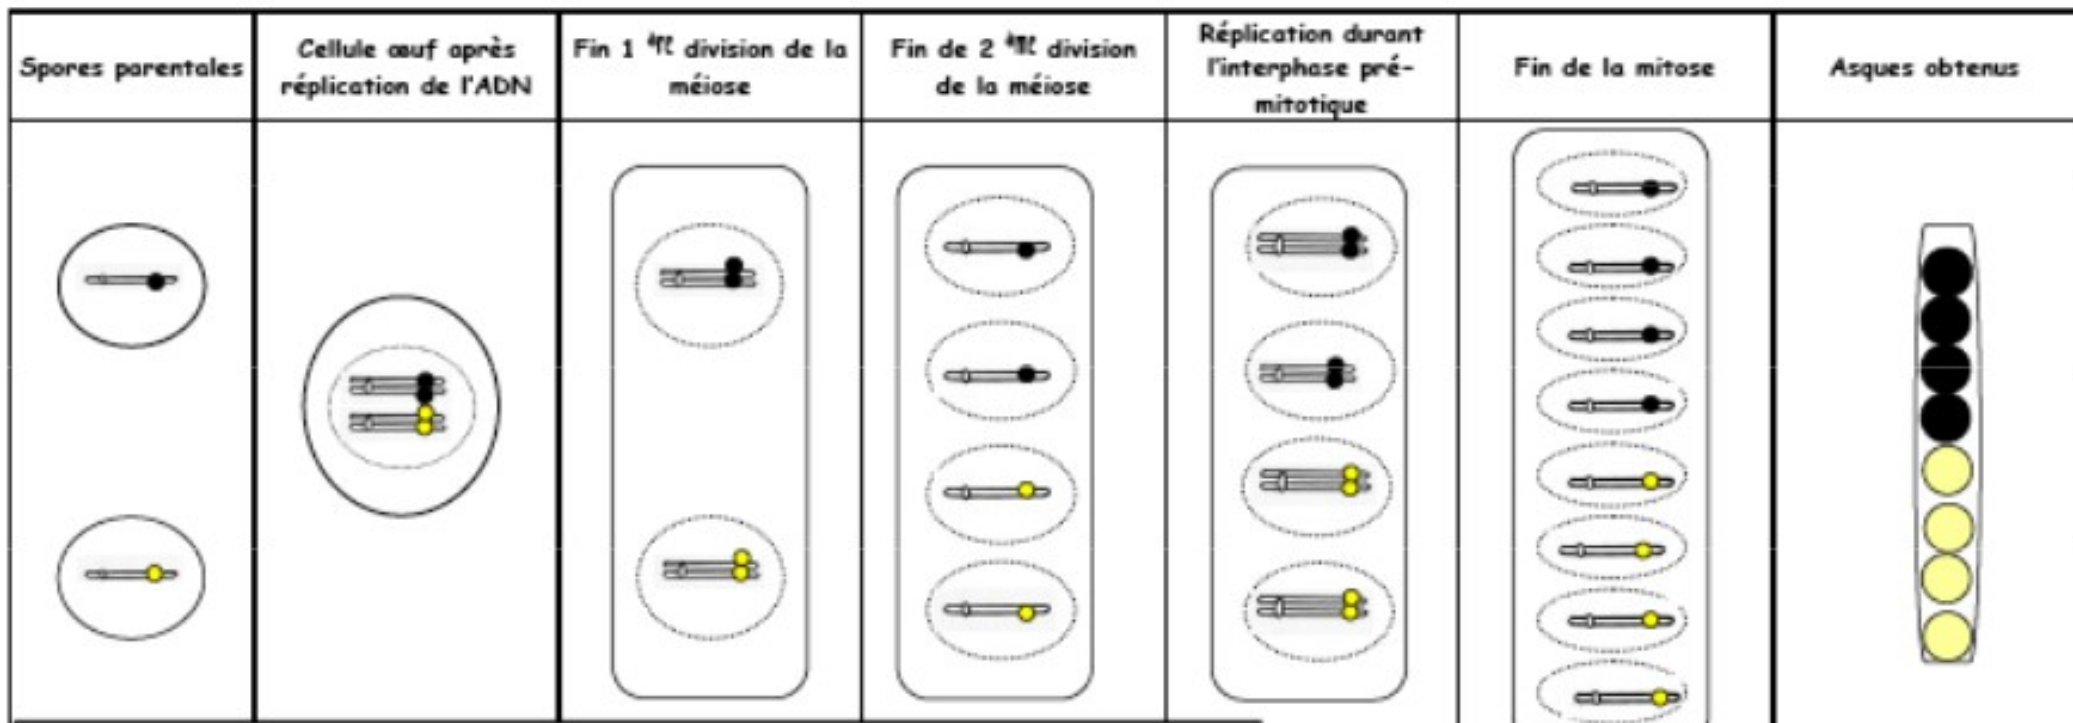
| Spores parentales | Cellule œuf après réplication de l'ADN | Fin 1 $^{ère}$ division de la méiose | Fin de 2 $^{ème}$ division de la méiose | Réplication durant l'interphase pré-mitotique | Fin de la mitose | Asques obtenus |
|---|---|---|---|---|---|---|
| | | | | | | |